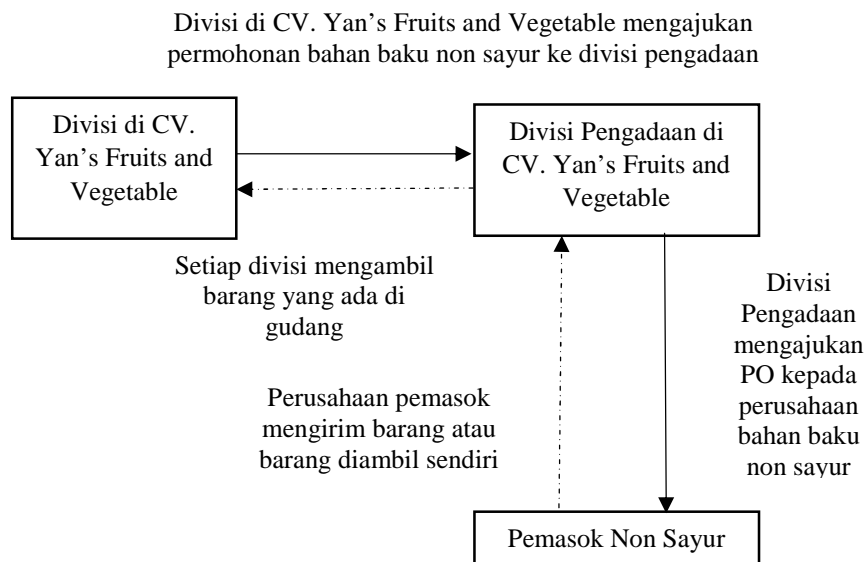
Divisi di CV. Yan's Fruits and Vegetable mengajukan permohonan bahan baku non sayur ke divisi pengadaan

Divisi di CV. Yan's Fruits and Vegetable

Divisi Pengadaan di CV. Yan's Fruits and Vegetable

Setiap divisi mengambil barang yang ada di gudang

Divisi Pengadaan mengajukan PO kepada perusahaan bahan baku non sayur

Perusahaan pemasok mengirim barang atau barang diambil sendiri

Pemasok Non Sayur